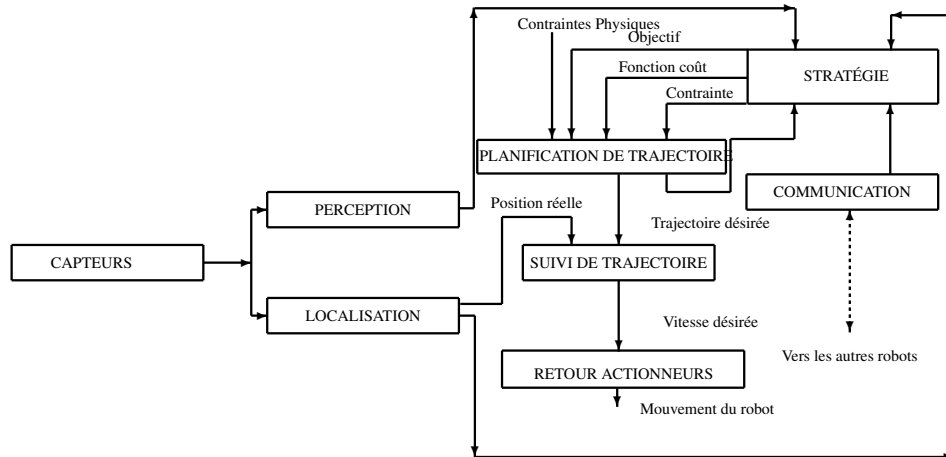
Contraintes Physiques
Objectif
Fonction coût
Contrainte
STRATÉGIE
PLANIFICATION DE TRAJECTOIRE
COMMUNICATION
PERCEPTION
Position réelle
Trajectoire désirée
CAPTEURS
SUIVI DE TRAJECTOIRE
LOCALISATION
Vitesse désirée
Vers les autres robots
RETOUR ACTIONNEURS
Mouvement du robot